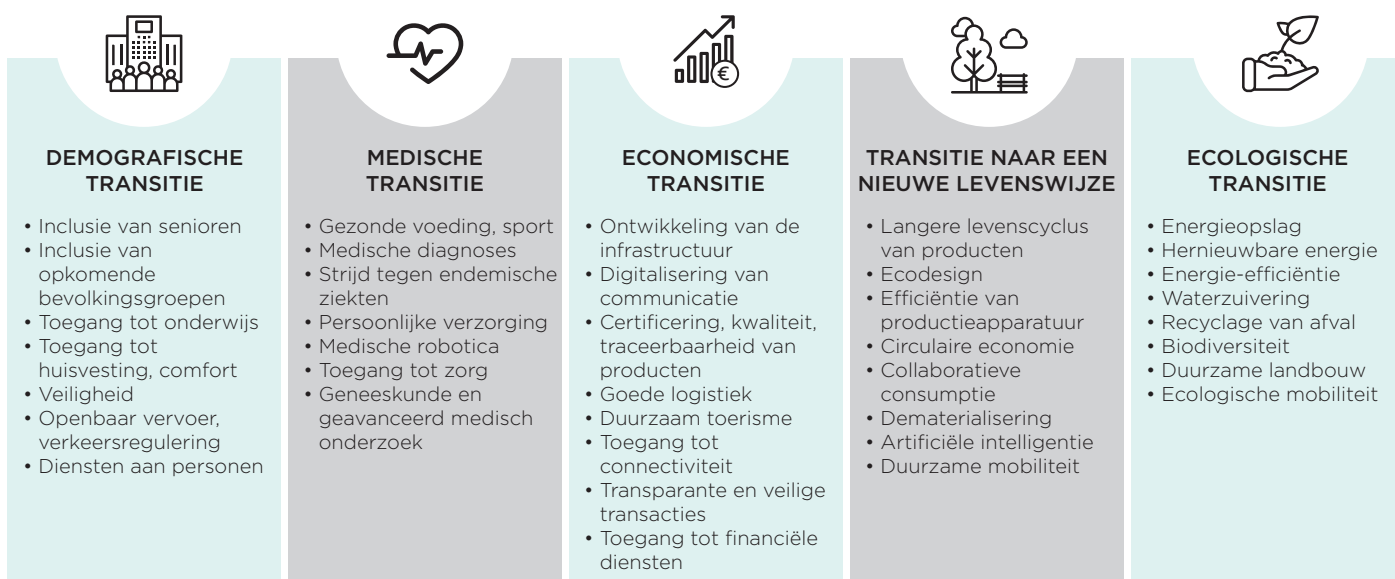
DEMOGRAFISCHE TRANSITIE

• Inclusie van senioren
• Inclusie van opkomende bevolkingsgroepen
• Toegang tot onderwijs
• Toegang tot huisvesting, comfort
• Veiligheid
• Openbaar vervoer, verkeersregulering
• Diensten aan personen

MEDISCHE TRANSITIE

• Gezonde voeding, sport
• Medische diagnoses
• Strijd tegen endemische ziekten
• Persoonlijke verzorging
• Medische robotica
• Toegang tot zorg
• Geneeskunde en geavanceerd medisch onderzoek

ECONOMISCHE TRANSITIE

• Ontwikkeling van de infrastructuur
• Digitalisering van communicatie
• Certificering, kwaliteit, traceerbaarheid van producten
• Goede logistiek
• Duurzaam toerisme
• Toegang tot connectiviteit
• Transparante en veilige transacties
• Toegang tot financiële diensten

TRANSITIE NAAR EEN NIEUWE LEVENSWIJZE

• Langere levenscyclus van producten
• Ecodesign
• Efficiëntie van productieapparatuur
• Circulaire economie
• Collaboratieve consumptie
• Dematerialisering
• Artificiële intelligentie
• Duurzame mobiliteit

ECOLOGISCHE TRANSITIE

• Energieopslag
• Hernieuwbare energie
• Energie-efficiëntie
• Waterzuivering
• Recyclage van afval
• Biodiversiteit
• Duurzame landbouw
• Ecologische mobiliteit